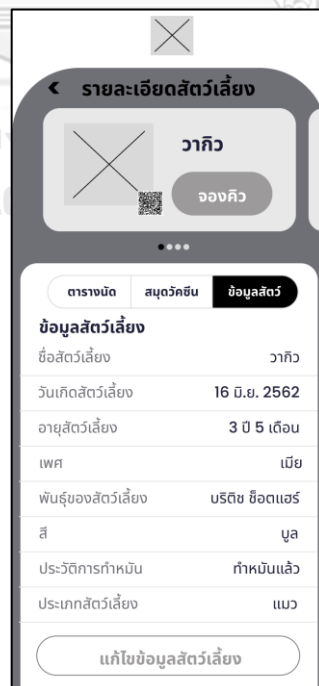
< รายละเอียดสัตว์เลี้ยง

วากิว

จองคิว

ตารางนัด | สมุดวัคซีน | ข้อมูลสัตว์

ข้อมูลสัตว์เลี้ยง

| | |
|---|---|
| ชื่อสัตว์เลี้ยง | วากิว |
| วันเกิดสัตว์เลี้ยง | 16 มิ.ย. 2562 |
| อายุสัตว์เลี้ยง | 3 ปี 5 เดือน |
| เพศ | เมีย |
| พันธุ์ของสัตว์เลี้ยง | บริติช ช็อตแฮร์ |
| สี | บูล |
| ประวัติการทำหมัน | ทำหมันแล้ว |
| ประเภทสัตว์เลี้ยง | แมว |

แก้ไขข้อมูลสัตว์เลี้ยง